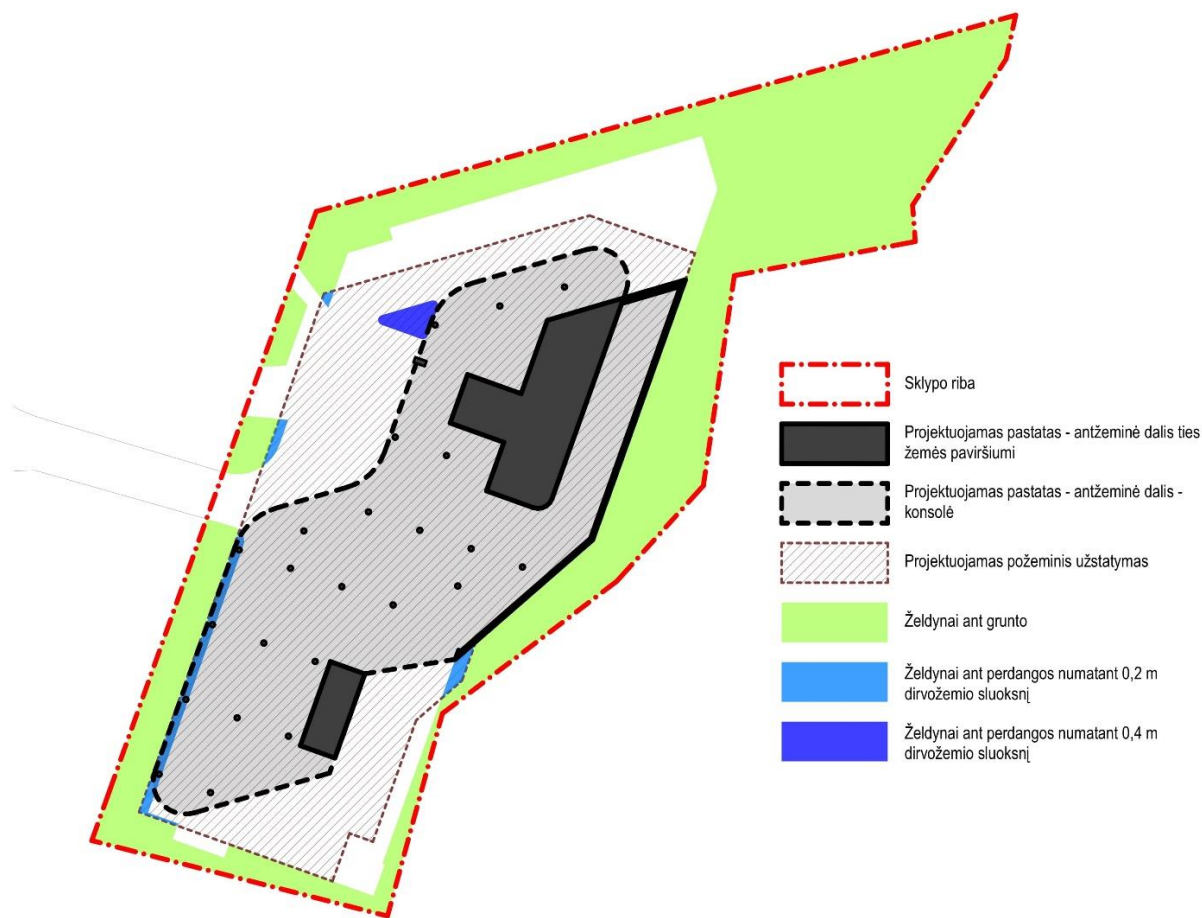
Sklypo riba

Projektuojamas pastatas - antžeminė dalis ties žemės paviršiumi

Projektuojamas pastatas - antžeminė dalis - konsolė

Projektuojamas požeminis užstatymas

Želdynai ant grunto

Želdynai ant perdangos numatant 0,2 m dirvožemio sluoksnį

Želdynai ant perdangos numatant 0,4 m dirvožemio sluoksnį